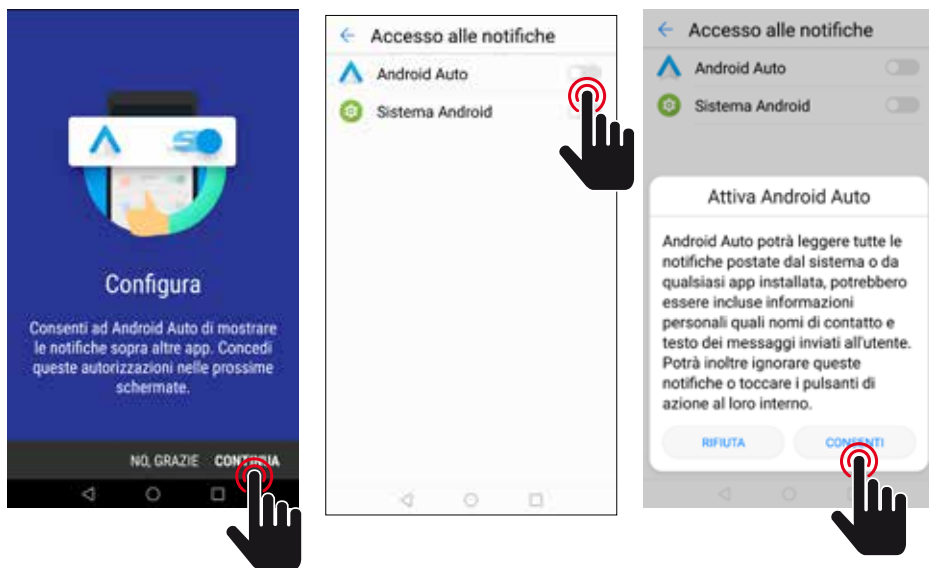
Configura

Consenti ad Android Auto di mostrare le notifiche sopra altre app. Concedi queste autorizzazioni nelle prossime schermate.

NO, GRAZIE CONT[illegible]UA

← Accesso alle notifiche

Android Auto

Sistema Android

← Accesso alle notifiche

Android Auto

Sistema Android

Attiva Android Auto

Android Auto potrà leggere tutte le notifiche postate dal sistema o da qualsiasi app installata, potrebbero essere incluse informazioni personali quali nomi di contatto e testo dei messaggi inviati all'utente. Potrà inoltre ignorare queste notifiche o toccare i pulsanti di azione al loro interno.

RIFIUTA CON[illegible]NTI